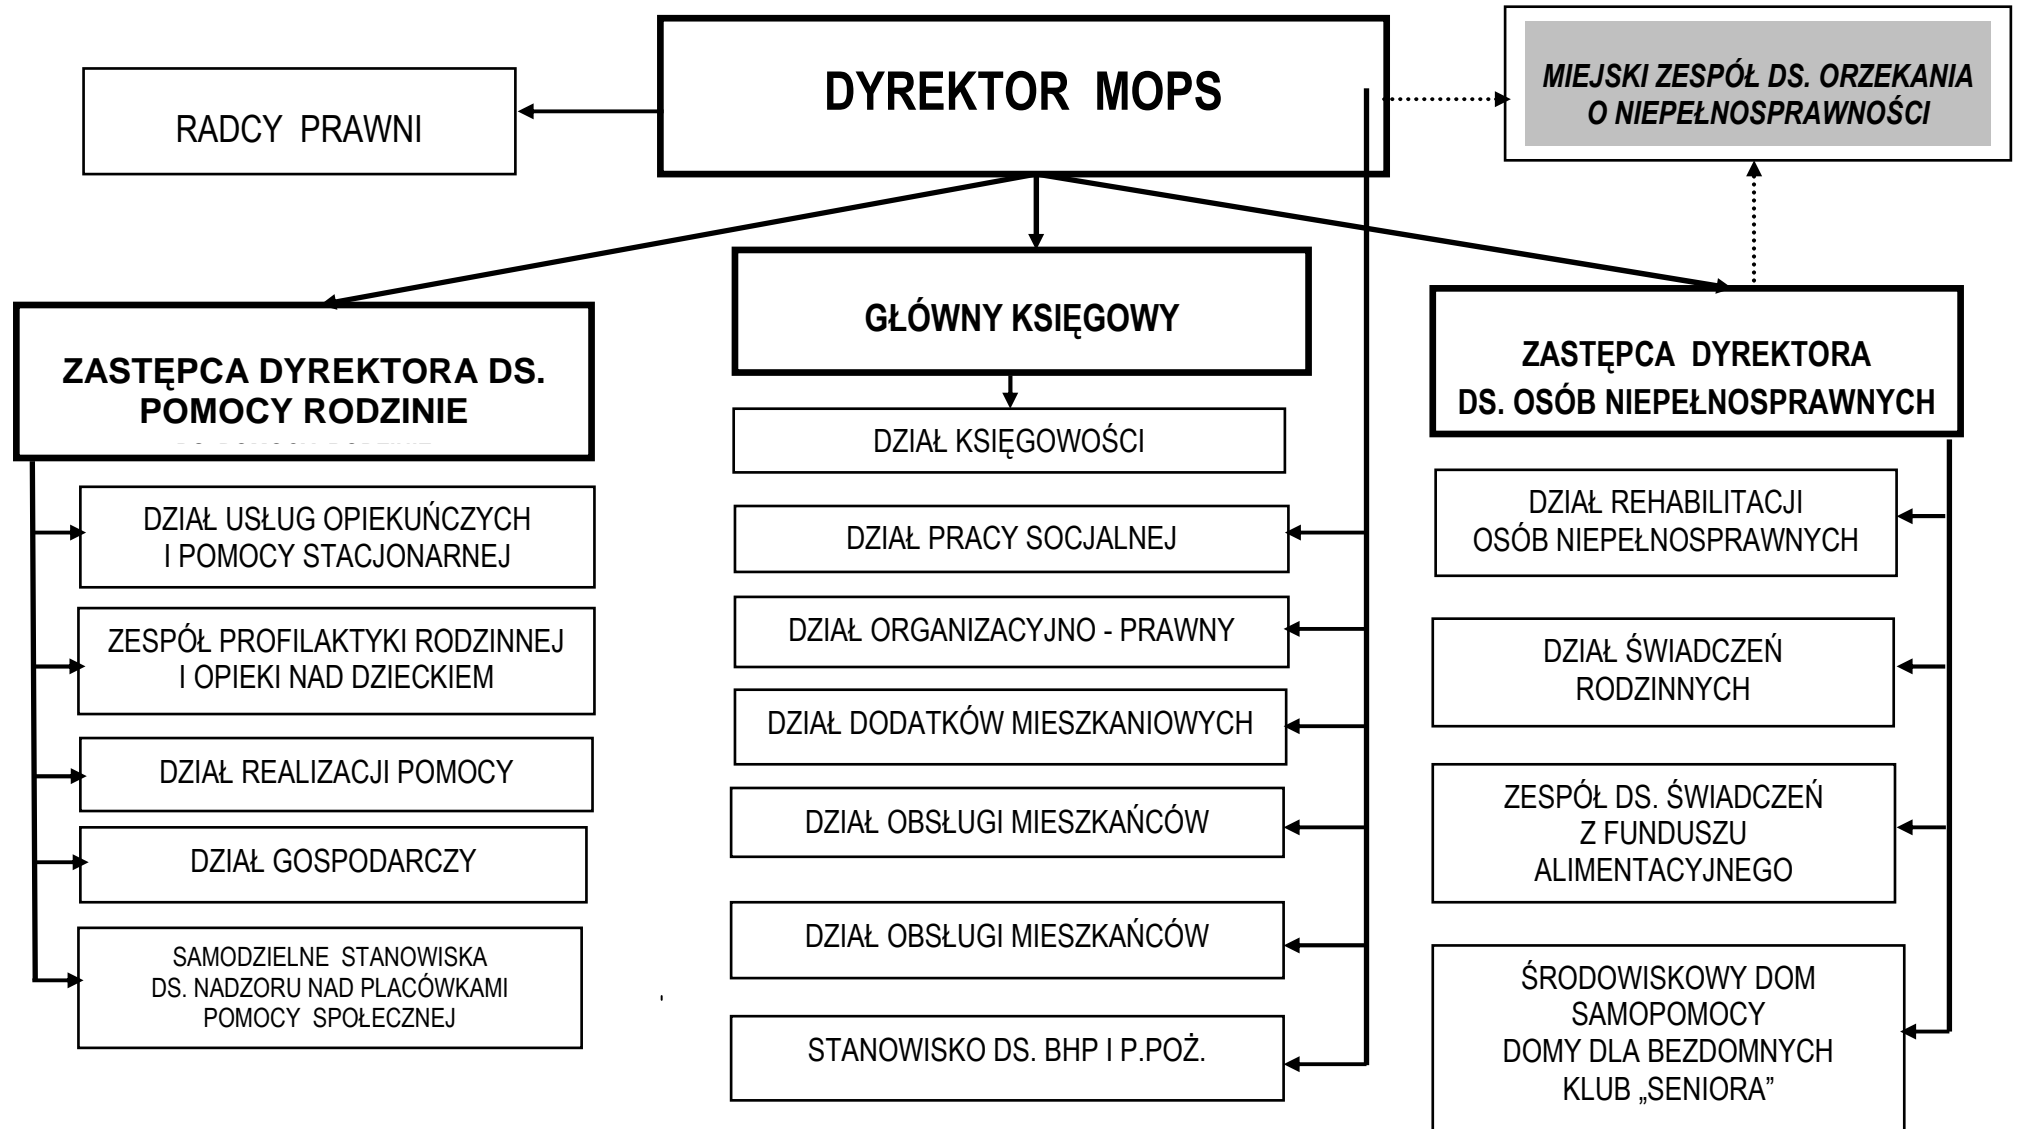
DYREKTOR MOPS

RADCY PRAWNI

MIEJSKI ZESPÓŁ DS. ORZEKANIA O NIEPEŁNOSPRAWNOŚCI

ZASTĘPCA DYREKTORA DS. POMOCY RODZINIE

GŁÓWNY KSIĘGOWY

ZASTĘPCA DYREKTORA DS. OSÓB NIEPEŁNOSPRAWNYCH

DZIAŁ USŁUG OPIEKUŃCZYCH I POMOCY STACJONARNEJ

ZESPÓŁ PROFILAKTYKI RODZINNEJ I OPIEKI NAD DZIECKIEM

DZIAŁ REALIZACJI POMOCY

DZIAŁ GOSPODARCZY

SAMODZIELNE STANOWISKA DS. NADZORU NAD PLACÓWKAMI POMOCY SPOŁECZNEJ

DZIAŁ KSIĘGOWOŚCI

DZIAŁ PRACY SOCJALNEJ

DZIAŁ ORGANIZACYJNO - PRAWNY

DZIAŁ DODATKÓW MIESZKANIOWYCH

DZIAŁ OBSŁUGI MIESZKAŃCÓW

DZIAŁ OBSŁUGI MIESZKAŃCÓW

STANOWISKO DS. BHP I P.POŻ.

DZIAŁ REHABILITACJI OSÓB NIEPEŁNOSPRAWNYCH

DZIAŁ ŚWIADCZEŃ RODZINNYCH

ZESPÓŁ DS. ŚWIADCZEŃ Z FUNDUSZU ALIMENTACYJNEGO

ŚRODOWISKOWY DOM SAMOPOMOCY
DOMY DLA BEZDOMNYCH
KLUB „SENIORA”